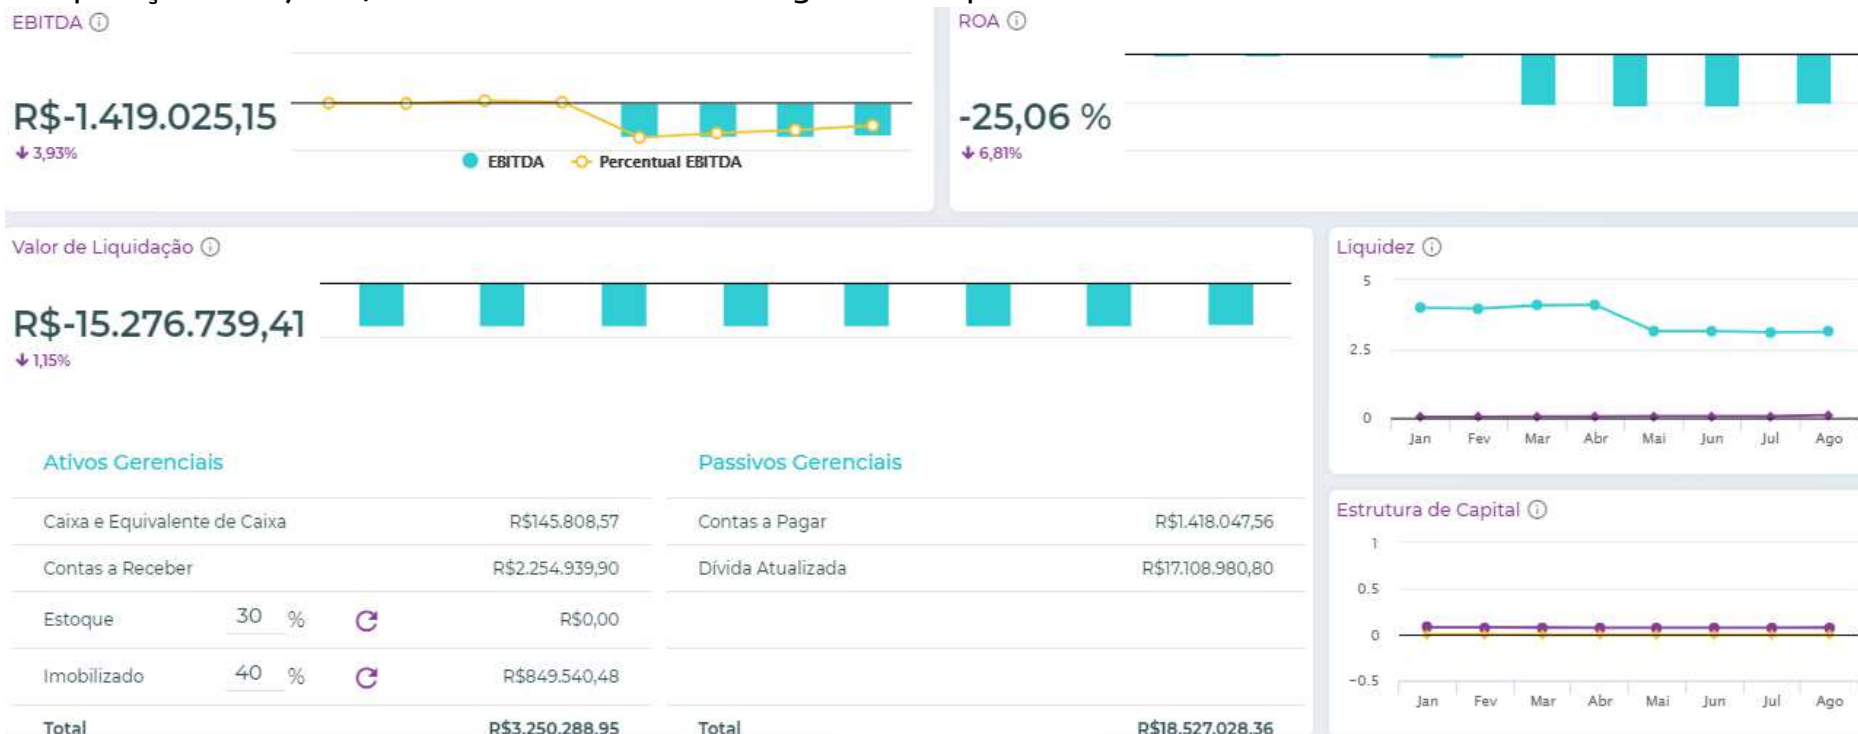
EBITDA ⓘ

R$-1.419.025,15
↓ 3,93%

EBITDA   Percentual EBITDA

ROA ⓘ

-25,06 %
↓ 6,81%

Valor de Liquidação ⓘ

R$-15.276.739,41
↓ 1,15%

Liquidez ⓘ

5
2.5
0
Jan Fev Mar Abr Mai Jun Jul Ago

Ativos Gerenciais

| | | |
|---|---|---|
| Caixa e Equivalente de Caixa | | R$145.808,57 |
| Contas a Receber | | R$2.254.939,90 |
| Estoque | 30 % | R$0,00 |
| Imobilizado | 40 % | R$849.540,48 |
| Total | | R$3.250.288,95 |

Passivos Gerenciais

| | |
|---|---|
| Contas a Pagar | R$1.418.047,56 |
| Dívida Atualizada | R$17.108.980,80 |
| Total | R$18.527.028,36 |

Estrutura de Capital ⓘ

1
0.5
0
-0.5
Jan Fev Mar Abr Mai Jun Jul Ago